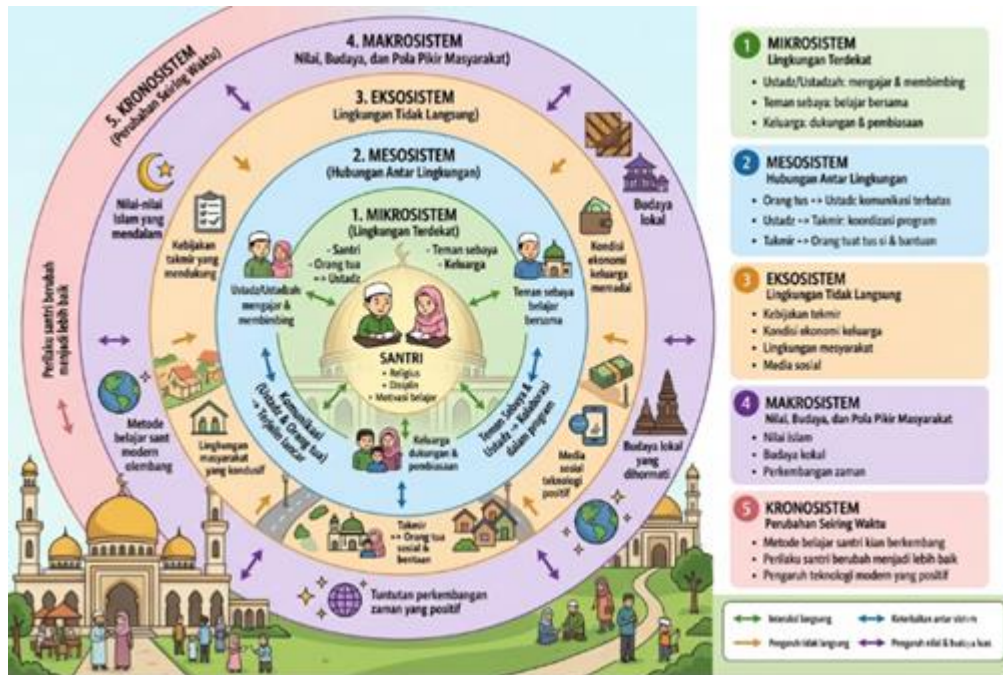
4. MAKROSISTEM
Nilai, Budaya, dan Pola Pikir Masyarakat)

5. KRONOSISTEM
(Perubahan Seiring Waktu)

3. EKSOSISTEM
Lingkungan Tidak Langsung)

2. MESOSISTEM
(Hubungan Antar Lingkungan)

1. MIKROSISTEM
(Lingkungan Terdekat)

- Santri
- Orang tua => Ustadz
- Teman sebaya
- Keluarga

Ustadz/Ustadzah mengajar & membimbing

Teman sebaya belajar bersama

SANTRI
• Religius
• Disiplin
• Motivasi belajar

Komunikasi (Ustadz & Orang tua) => Terjalin lancar

Teman Sebaya & Ustadz => Kolaborasi dalam program

Keluarga dukungan & pembiasaan

Takmir => Orang tua sosial & bantuan

Nilai-nilai Islam yang mendalam

Kebijakan takmir yang mendukung

Kondisi ekonomi keluarga memadai

Budaya lokal

Perilaku santri berubah menjadi lebih baik

Metode belajar sant modern olembang

Lingkungan masyarakat yang kondusif

Media sosial teknologi positif

Budaya lokal yang dihormati

Tuntutan perkembangan zaman yang positif

1 MIKROSISTEM
Lingkungan Terdekat
• Ustadz/Ustadzah: mengajar & membimbing
• Teman sebaya: belajar bersama
• Keluarga: dukungan & pembiasaan

2 MESOSISTEM
Hubungan Antar Lingkungan
• Orang tus => Ustadz: komunikasi terbatas
• Ustadz => Takmir: koordinasi program
• Takmir => Orang tuat tus si & bantuan

3 EKSOSISTEM
Lingkungan Tidak Langsung
• Kebijakan tekmir
• Kondisi ekonomi keluarga
• Lingkungan masyarakat
• Media sosial

4 MAKROSISTEM
Nilai, Budaya, dan Pola Pikir Masyarakat
• Nilai Islam
• Budaya kokal
• Perkembangan zaman

5 KRONOSISTEM
Perubahan Seiring Waktu
• Metode belajar santri kian berkembang
• Perilaku santri berubah menjadi lebih baik
• Pengaruh teknologi modern yang positif

Interaksi langsung
Keterkaitan antar sistem
Pengaruh tidak langsung
Pengaruh nilai & budaya luas